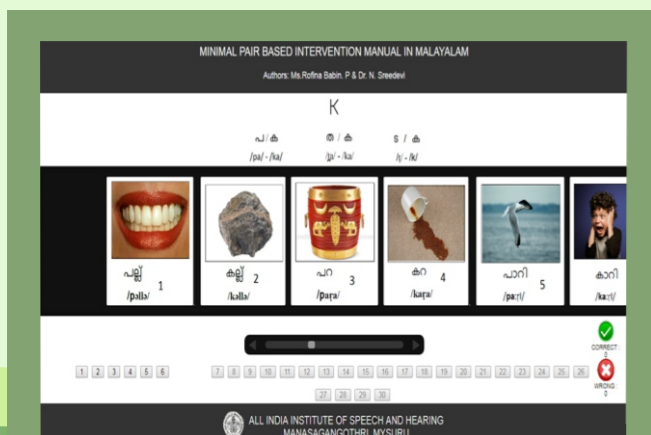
MINIMAL PAIR BASED INTERVENTION MANUAL IN MALAYALAM

Authors: Ms.Rofina Babin. P & Dr. N. Sreedevi

K

പ / ക
/pa/ - /ka/

ത / ക
/ʈa/ - /ka/

ട / ക
/ʈ/ - /k/

പല്ല് 1
/pallɨ/

കല്ല് 2
/kallɨ/

പറ 3
/paɾa/

കറ 4
/kaɾa/

പാറി 5
/pa:ɾi/

കാറി
/ka:ɾi/

CORRECT:
0

WRONG:
0

1 2 3 4 5 6

7 8 9 10 11 12 13 14 15 16 17 18 19 20 21 22 23 24 25 26 27 28 29 30

ALL INDIA INSTITUTE OF SPEECH AND HEARING
MANASAGANGOTHRI, MYSURU